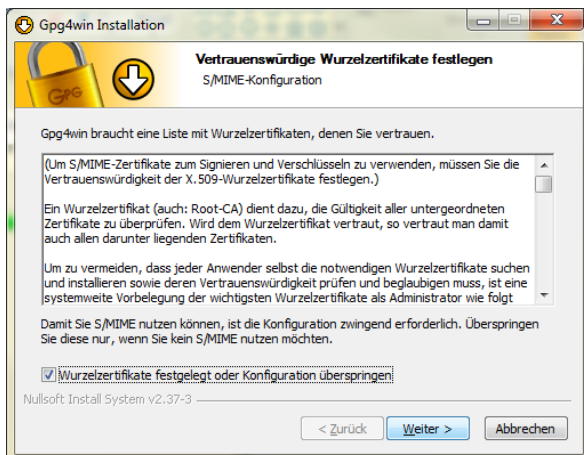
Gpg4win Installation

GPG

Vertrauenswürdige Wurzelzertifikate festlegen
S/MIME-Konfiguration

Gpg4win braucht eine Liste mit Wurzelzertifikaten, denen Sie vertrauen.

(Um S/MIME-Zertifikate zum Signieren und Verschlüsseln zu verwenden, müssen Sie die Vertrauenswürdigkeit der X.509-Wurzelzertifikate festlegen.)

Ein Wurzelzertifikat (auch: Root-CA) dient dazu, die Gültigkeit aller untergeordneten Zertifikate zu überprüfen. Wird dem Wurzelzertifikat vertraut, so vertraut man damit auch allen darunter liegenden Zertifikaten.

Um zu vermeiden, dass jeder Anwender selbst die notwendigen Wurzelzertifikate suchen und installieren sowie deren Vertrauenswürdigkeit prüfen und beglaubigen muss, ist eine systemweite Vorbelegung der wichtigsten Wurzelzertifikate als Administrator wie folgt

Damit Sie S/MIME nutzen können, ist die Konfiguration zwingend erforderlich. Überspringen Sie diese nur, wenn Sie kein S/MIME nutzen möchten.

Wurzelzertifikate festgelegt oder Konfiguration überspringen

Nullsoft Install System v2.37-3

< Zurück
Weiter >
Abbrechen